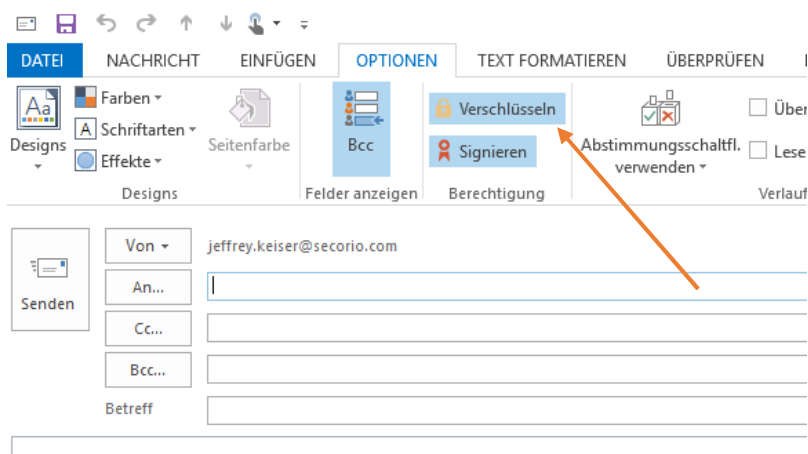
DATEI NACHRICHT EINFÜGEN OPTIONEN TEXT FORMATIEREN ÜBERPRÜFEN

Designs
Farben
Schriftarten
Effekte
Seitenfarbe
Designs

Bcc
Felder anzeigen

Verschlüsseln
Signieren
Berechtigung

Abstimmungsschaltfl. verwenden
Über
Lese
Verlauf

Senden
Von
jeffrey.keiser@secorio.com
An...
Cc...
Bcc...
Betreff